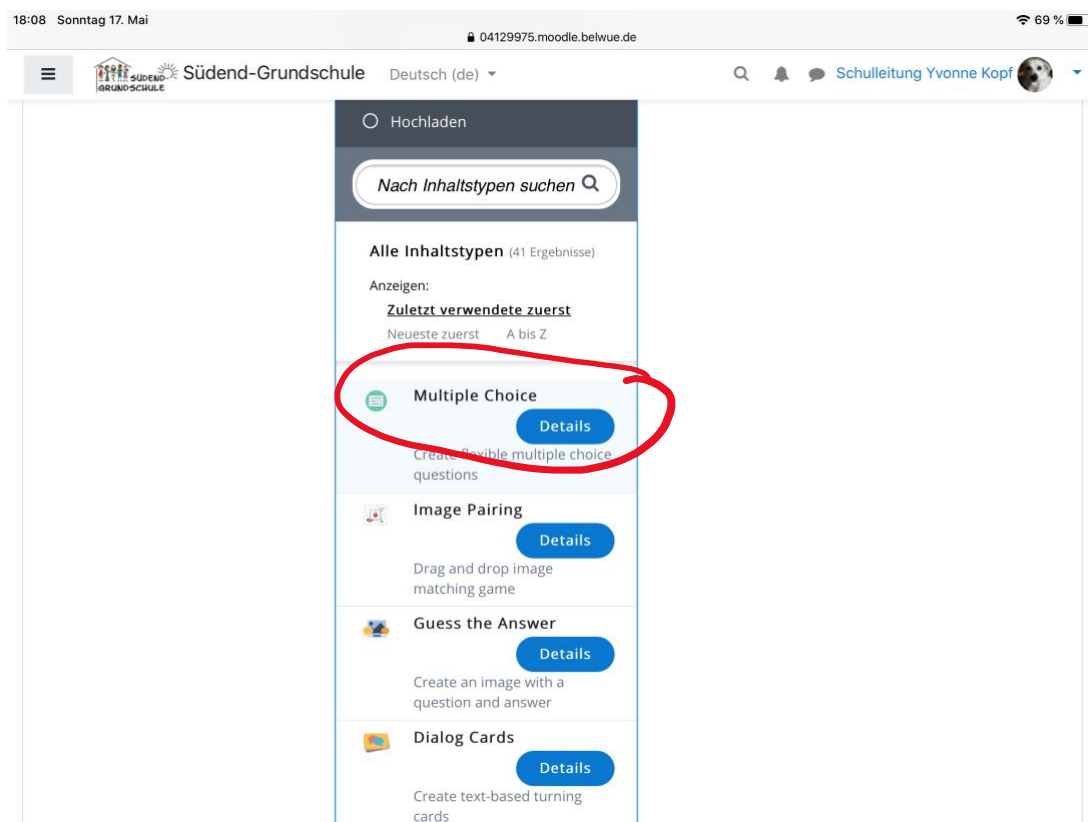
18:08 Sonntag 17. Mai

04129975.moodle.belwue.de

69 %

SÜDEND GRUNDSCHULE Südend-Grundschule Deutsch (de)

Schulleitung Yvonne Kopf

Hochladen

Nach Inhaltstypen suchen

Alle Inhaltstypen (41 Ergebnisse)

Anzeigen:

Zuletzt verwendete zuerst

Neueste zuerst A bis Z

Multiple Choice

Details

Create flexible multiple choice questions

Image Pairing

Details

Drag and drop image matching game

Guess the Answer

Details

Create an image with a question and answer

Dialog Cards

Details

Create text-based turning cards